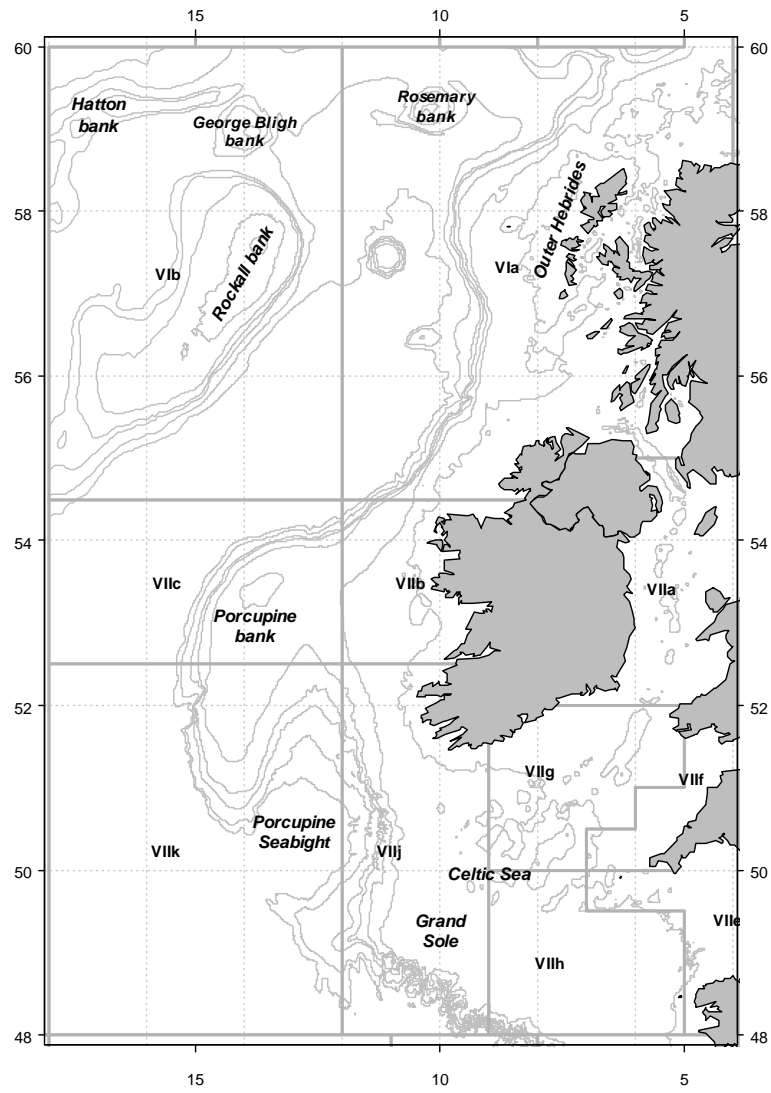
15
10
5

60
58
56
54
52
50
48

60
58
56
54
52
50
48

Hatton bank
George Bligh bank
Rosemary bank
Outer Hebrides
VIb
Rockall bank
VIa
VIIc
VIIb
VIIa
Porcupine bank
VIIg
VIIf
Porcupine Seabight
VIIk
VIIj
Celtic Sea
Grand Sole
VIIh
VIIe

15
10
5